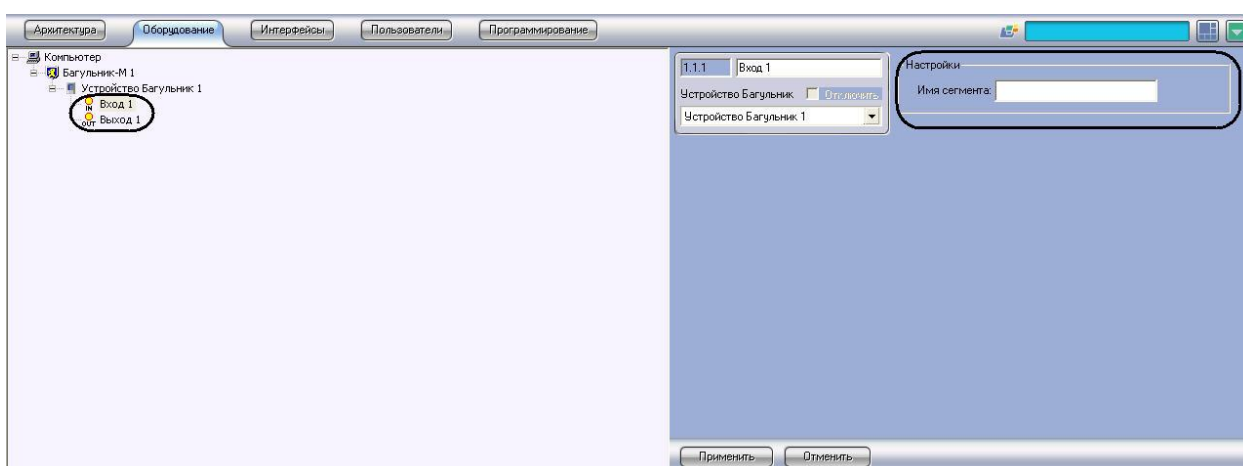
Архитектура Оборудование Интерфейсы Пользователи Программирование

Компьютер
Багульник-М 1
Устройство Багульник 1
IN Вход 1
OUT Выход 1

1.1.1 Вход 1
Устройство Багульник Отключить
Устройство Багульник 1

Настройки
Имя сегмента:

Применить Отменить